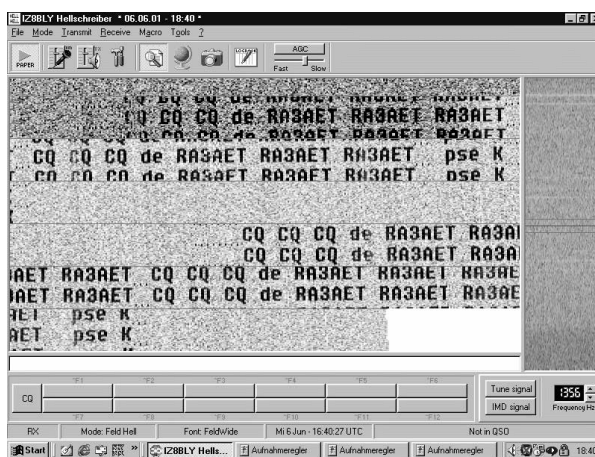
IZ8BLY Hellschreiber * 06.06.01 - 18:40 *

File Mode Transmit Receive Macro Tools ?

PAPER

AGC
Fast Slow

CQ CQ CQ de RA3AET RA3AET RA3AET
CQ CQ CQ de RA3AET RA3AET RA3AET
CQ CQ CQ de RA3AET RA3AET RA3AET
CQ CQ CQ de RA3AET RA3AET RA3AET pse K
CQ CQ CQ de RA3AET RA3AET RA3AET pse K

CQ CQ CQ de RA3AET RA3A
CQ CQ CQ de RA3AET RA3A
AET RA3AET CQ CQ CQ de RA3AET RA3AET RA3AE
AET RA3AET CQ CQ CQ de RA3AET RA3AET RA3AE
AET pse K
AET pse K

F1 F2 F3 F4 F5 F6
CQ
F7 F8 F9 F10 F11 F12

Tune signal
IMD signal
1356
Frequency Hz

RX | Mode: Feld Hell | Font: FeldWide | Mi 6 Jun - 16:40:27 UTC | Not in QSO

Start | IZ8BLY Hells... | Aufnahmeregler | Aufnahmeregler | Aufnahmeregler | 18:40